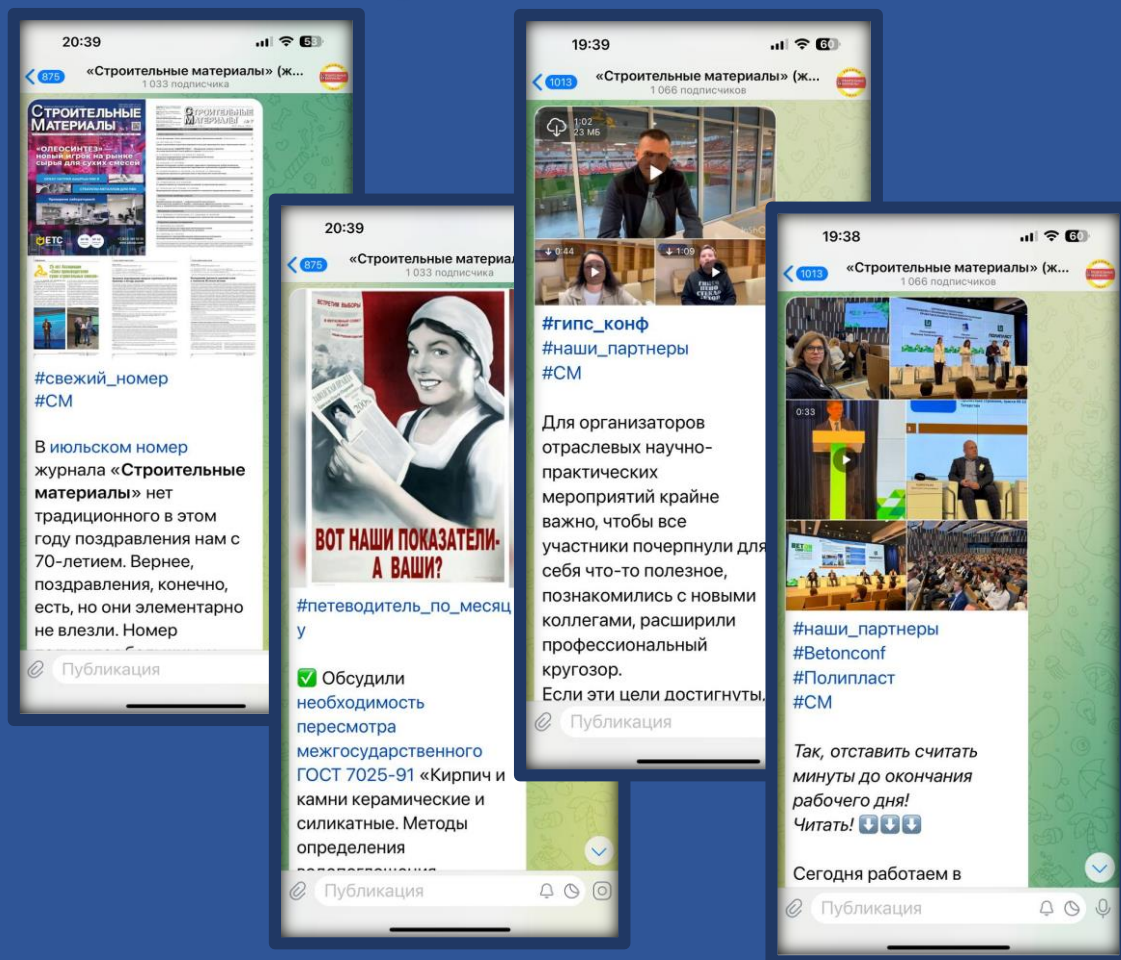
20:39

875

«Строительные материалы» (ж...
1 033 подписчика

СТРОИТЕЛЬНЫЕ МАТЕРИАЛЫ

«ОЛЕОСИНТЕЗ» – новый игрок на рынке сырья для сухих смесей

СТРОИТЕЛЬНЫЕ МАТЕРИАЛЫ

#свежий_номер
#СМ

В июльском номер журнала «Строительные материалы» нет традиционного в этом году поздравления нам с 70-летием. Вернее, поздравления, конечно, есть, но они элементарно не влезли. Номер

Публикация

20:39

875

«Строительные материалы
1 033 подписчика

ВОТ НАШИ ПОКАЗАТЕЛИ-А ВАШИ?

#петеводитель_по_месяцу

✅ Обсудили необходимость пересмотра межгосударственного ГОСТ 7025-91 «Кирпич и камни керамические и силикатные. Методы определения

Публикация

19:39

1013

«Строительные материалы» (ж...
1 066 подписчиков

1:02
23 МБ

0:44

1:09

#гипс_конф
#наши_партнеры
#СМ

Для организаторов отраслевых научно-практических мероприятий крайне важно, чтобы все участники почерпнули для себя что-то полезное, познакомились с новыми коллегами, расширили профессиональный кругозор.
Если эти цели достигнуты,

Публикация

19:38

1013

«Строительные материалы» (ж...
1 066 подписчиков

0:33

#наши_партнеры
#Betonconf
#Полипласт
#СМ

Так, отставить считать минуты до окончания рабочего дня!
Читать! ⬇️⬇️⬇️

Сегодня работаем в

Публикация